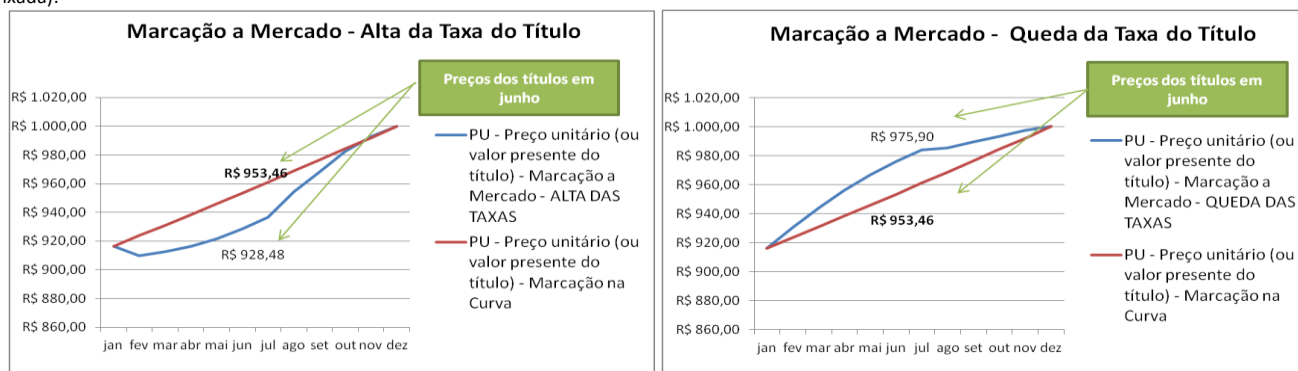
Marcação a Mercado - Alta da Taxa do Título

Preços dos títulos em junho

R$ 1.020,00
R$ 1.000,00
R$ 980,00
R$ 960,00
R$ 940,00
R$ 920,00
R$ 900,00
R$ 880,00
R$ 860,00

R$ 953,46
R$ 928,48

jan fev mar abr mai jun jul ago set out nov dez

PU - Preço unitário (ou valor presente do título) - Marcação a Mercado - ALTA DAS TAXAS

PU - Preço unitário (ou valor presente do título) - Marcação na Curva

Marcação a Mercado - Queda da Taxa do Título

Preços dos títulos em junho

R$ 1.020,00
R$ 1.000,00
R$ 980,00
R$ 960,00
R$ 940,00
R$ 920,00
R$ 900,00
R$ 880,00
R$ 860,00

R$ 975,90
R$ 953,46

jan fev mar abr mai jun jul ago set out nov dez

PU - Preço unitário (ou valor presente do título) - Marcação a Mercado - QUEDA DAS TAXAS

PU - Preço unitário (ou valor presente do título) - Marcação na Curva